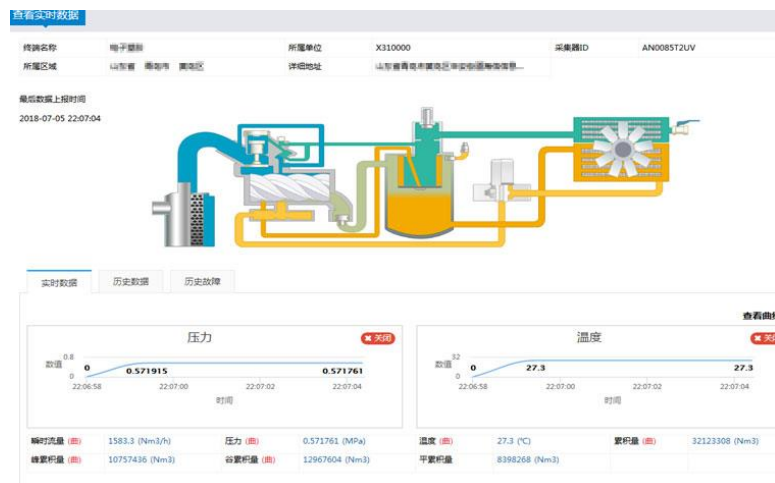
查看实时数据

| 终端名称 | 电子鼓刷 | 所属单位 | X310000 | 采集器ID | AN0085T2UV |
|---|---|---|---|---|---|
| 所属区域 | 山东省 青岛市 黄岛区 | 详细地址 | 山东省青岛市黄岛区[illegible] | | |

最后数据上报时间
2018-07-05 22:07:04

实时数据 历史数据 历史故障

查看曲线

压力 ✖关闭
数值 0.8 0 0 0.571915 0.571761
22:06:58 22:07:00 22:07:02 22:07:04
时间

温度 ✖关闭
数值 32 0 0 27.3 27.3
22:06:58 22:07:00 22:07:02 22:07:04
时间

| 瞬时流量 (曲) | 1583.3 (Nm3/h) | 压力 (曲) | 0.571761 (MPa) | 温度 (曲) | 27.3 (℃) | 累积量 (曲) | 32123308 (Nm3) |
|---|---|---|---|---|---|---|---|
| 峰累积量 (曲) | 10757436 (Nm3) | 谷累积量 (曲) | 12967604 (Nm3) | 平累积量 | 8398268 (Nm3) | | |